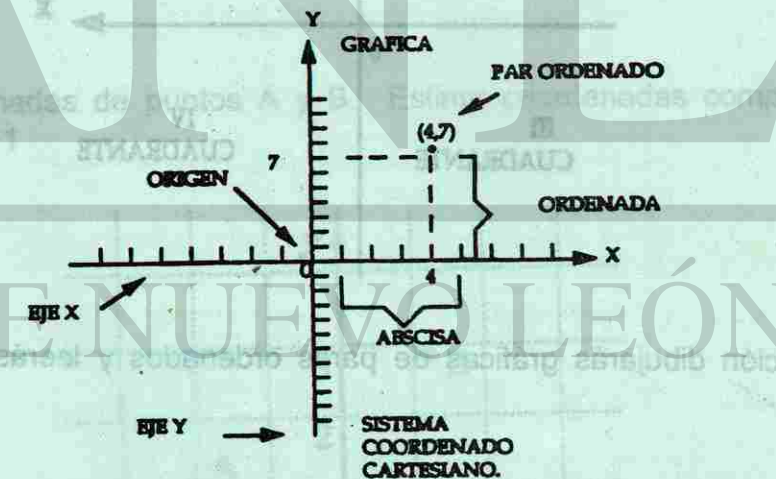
Y
GRAFICA
PAR ORDENADO
(4,7)
7
ORIGEN
ORDENADA
X
0
4
EJE X
ABSCISA
EJE Y
SISTEMA COORDENADO CARTESIANO.

E NUEVO LEÓN

nadas de puntos A y B. Esl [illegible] nadas com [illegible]
IV CUADRANTE
III CUADRANTE
ción dibujarás gráficas de pares ordenados y letras